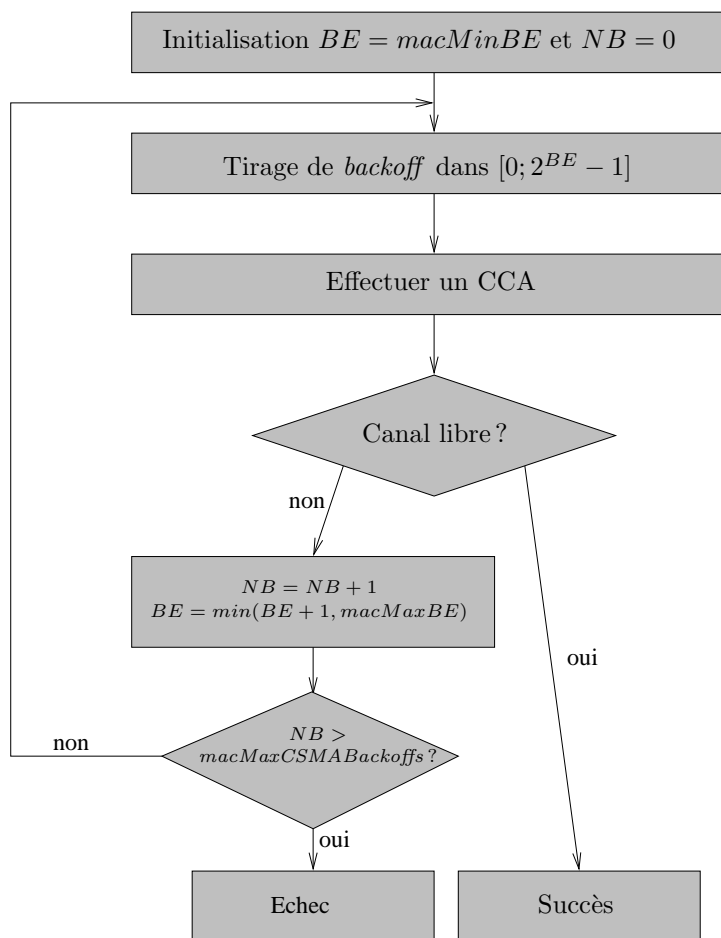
Initialisation $BE = macMinBE$ et $NB = 0$

Tirage de *backoff* dans $[0; 2^{BE} - 1]$

Effectuer un CCA

Canal libre ?

non

$NB = NB + 1$
$BE = min(BE + 1, macMaxBE)$

oui

non

$NB >$ $macMaxCSMABackoffs$ ?

oui

Echec

Succès